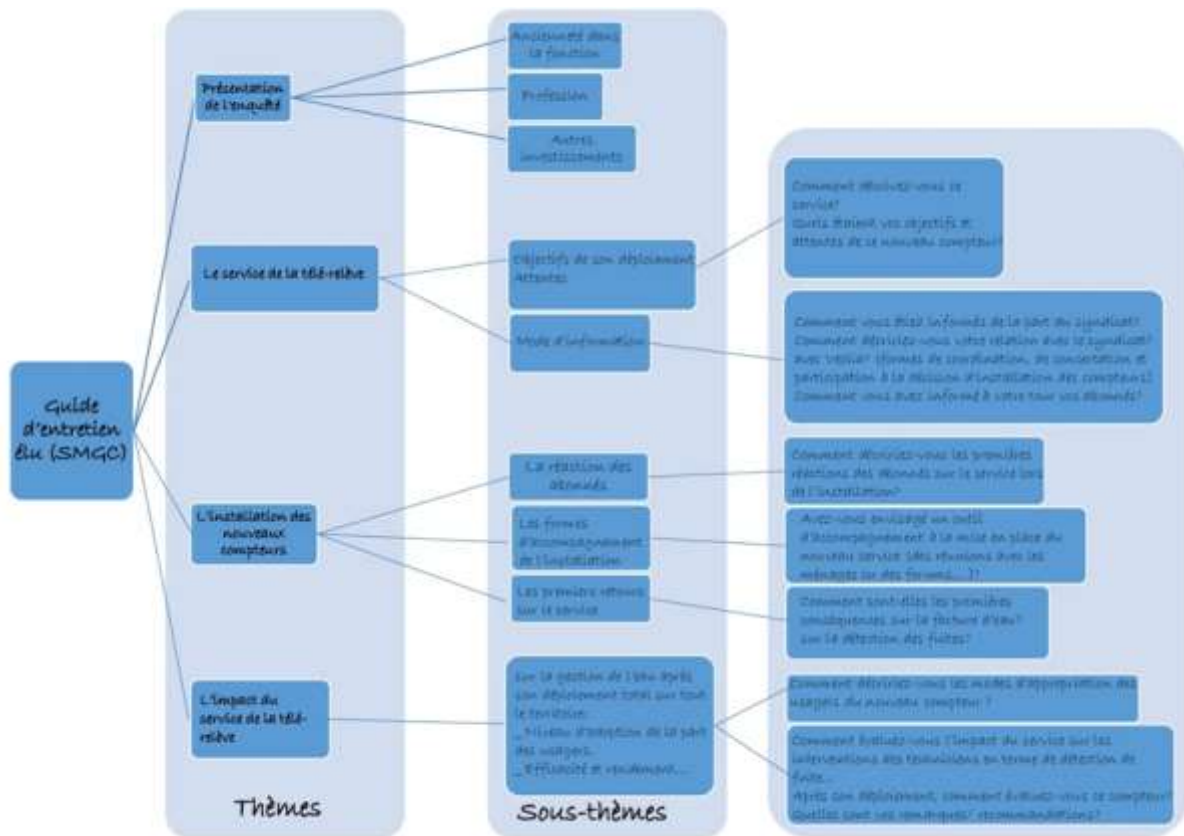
Guide d'entretien élu (SMGC)

Présentation de l'enquêté

Ancienneté dans la fonction

Profession

Autres investissements

Le service de la télé-relève

Objectifs de son déploiement Attentes

Comment décrivez-vous le service?
Quels étaient vos objectifs et attentes de ce nouveau compteur?

Mode d'information

Comment vous êtes informés de la part du syndicat? Comment décrivez-vous votre relation avec le syndicat? avec Veolia? (formes de coordination, de concertation et participation à la décision d'installation des compteurs) Comment vous avez informé à votre tour vos abonnés?

L'installation des nouveaux compteurs

La réaction des abonnés

Comment décrivez-vous les premières réactions des abonnés sur le service lors de l'installation?

Les formes d'accompagnement de l'installation

Avez-vous envisagé un outil d'accompagnement à la mise en place du nouveau service (des réunions avec les ménages ou des forums.....)?

Les premiers retours sur le service

Comment sont-elles les premières conséquences sur la facture d'eau? sur la détection des fuites?

L'impact du service de la télé-relève

Sur la gestion de l'eau après son déploiement total sur tout le territoire:
_Niveau d'adoption de la part des usagers.
_Efficacité et rendement....

Comment décrivez-vous les modes d'appropriation des usagers du nouveau compteur ?

Comment évaluez-vous l'impact du service sur les interventions des techniciens en terme de détection de fuite...
Après son déploiement, comment évaluez-vous ce compteur? Quelles sont vos remarques/ recommandations?

Thèmes

Sous-thèmes